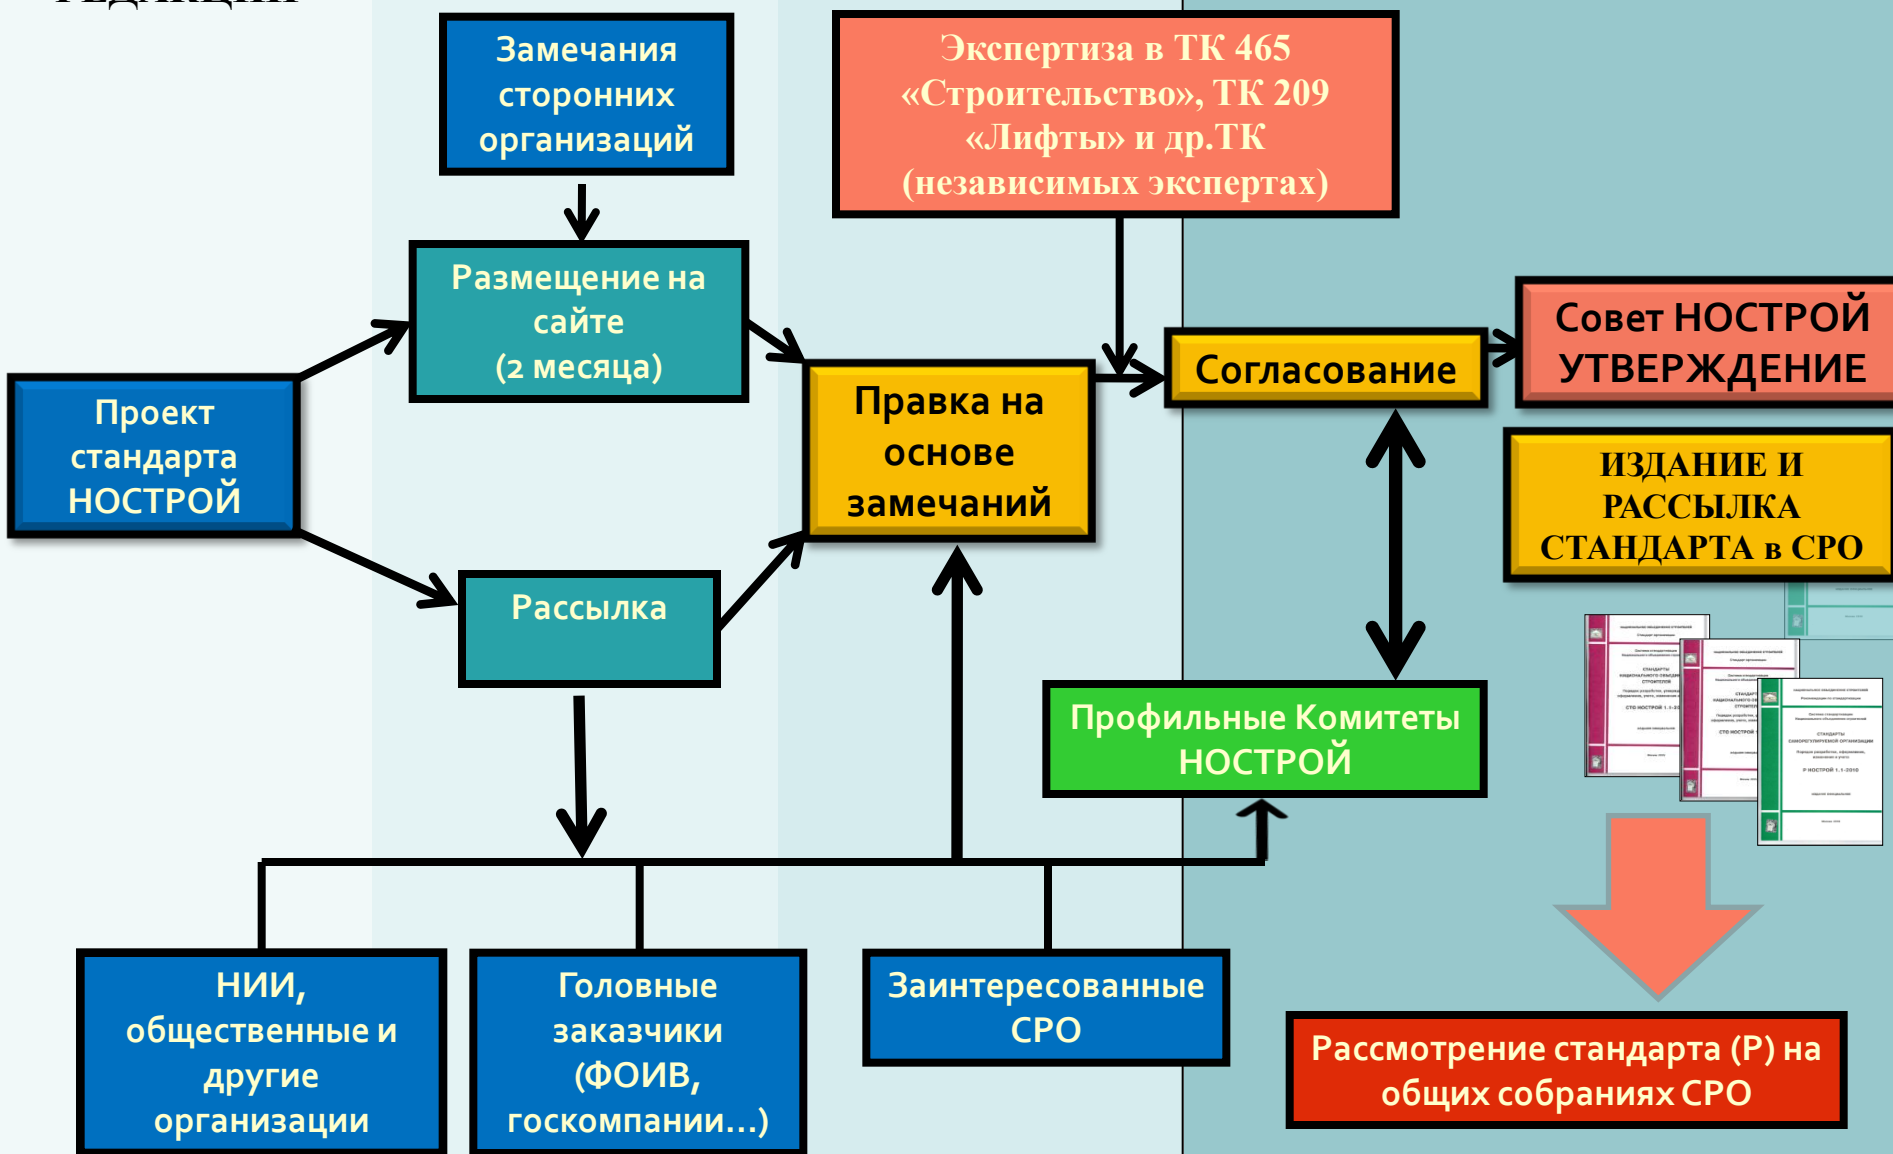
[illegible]

Замечания сторонних организаций

Экспертиза в ТК 465 «Строительство», ТК 209 «Лифты» и др.ТК (независимых экспертах)

Размещение на сайте (2 месяца)

Проект стандарта НОСТРОЙ

Правка на основе замечаний

Согласование

Совет НОСТРОЙ УТВЕРЖДЕНИЕ

ИЗДАНИЕ И РАССЫЛКА СТАНДАРТА в СРО

Рассылка

Профильные Комитеты НОСТРОЙ

НИИ, общественные и другие организации

Головные заказчики (ФОИВ, госкомпании…)

Заинтересованные СРО

Рассмотрение стандарта (Р) на общих собраниях СРО